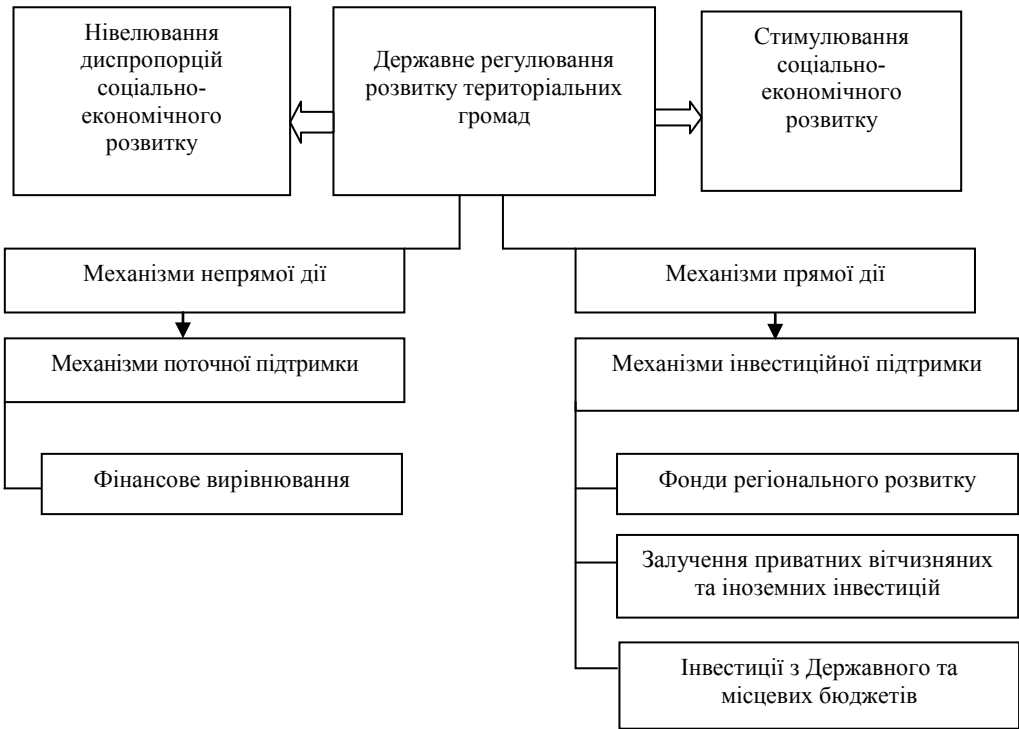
Нівелювання диспропорцій соціально-економічного розвитку

Державне регулювання розвитку територіальних громад

Стимулювання соціально-економічного розвитку

Механізми непрямої дії

Механізми прямої дії

Механізми поточної підтримки

Механізми інвестиційної підтримки

Фінансове вирівнювання

Фонди регіонального розвитку

Залучення приватних вітчизняних та іноземних інвестицій

Інвестиції з Державного та місцевих бюджетів